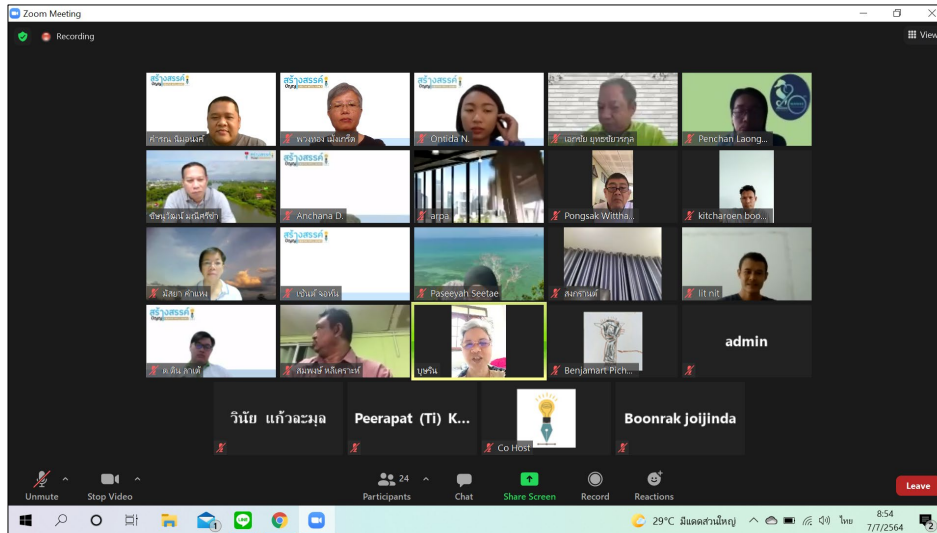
Zoom Meeting

Recording

View

สร้างสรรค์
คำรณ นิลอนันต์

สร้างสรรค์
พวงทอง ฌ่งศรีชัย

สร้างสรรค์
Ontida N.

เอกชัย ยุทธชัยวรกุล

Penchan Laong...

ชัชวาลย์ มณีศรีรักษ์

สร้างสรรค์
Anchana D.

arpa

Pongsak Wittha...

kitcharoen boo...

มัลยา คำแหง

สร้างสรรค์
เข็มมี่ จงคิด

Paseeyah Seetae

สงกรานต์

lit nit

สร้างสรรค์
ด.ติน ลาภดี

สมพงษ์ หลีเคราะห์

บุษริน

Benjamart Pich...

admin

วินัย แก้วละมุล

Peerapat (Ti) K...

Co Host

Boonrak joijinda

Unmute

Stop Video

24
Participants

Chat

Share Screen

Record

Reactions

Leave

29°C มีแดดส่วนใหญ่

ไทย

8:54
7/7/2564